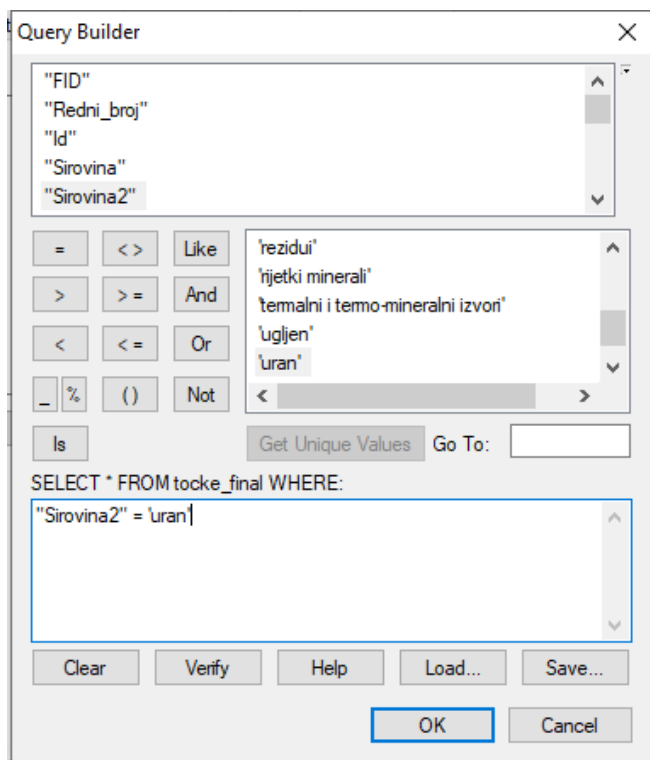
Query Builder

"FID"
"Redni_broj"
"Id"
"Sirovina"
"Sirovina2"

=
<>
Like
>
>=
And
<
<=
Or
_
%
()
Not
Is

'rezidui'
'rijetki minerali'
'termalni i termo-mineralni izvori'
'ugljen'
'uran'

Get Unique Values
Go To:

SELECT * FROM tocke_final WHERE:

"Sirovina2" = 'uran'

Clear
Verify
Help
Load...
Save...

OK
Cancel